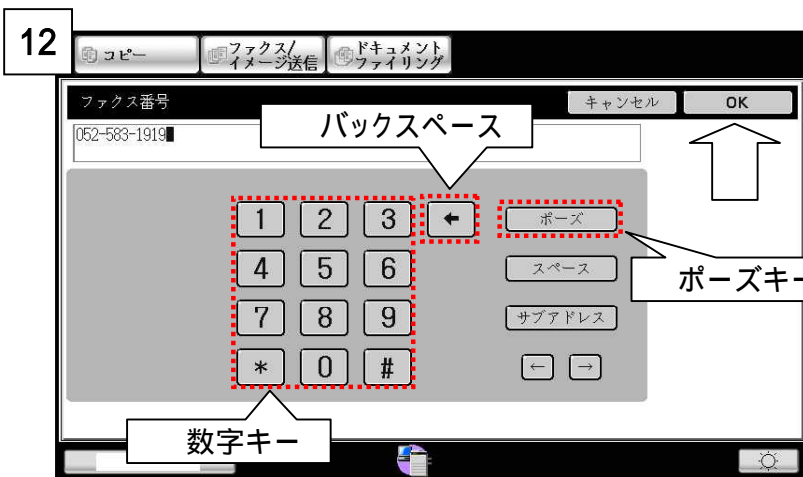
12

コピー

ファクス/イメージ送信

ドキュメントファイリング

ファクス番号

キャンセル

OK

052-583-1919

バックスペース

1 2 3

4 5 6

7 8 9

* 0 #

←

ポーズ

スペース

サブアドレス

← →

ポーズキー

数字キー